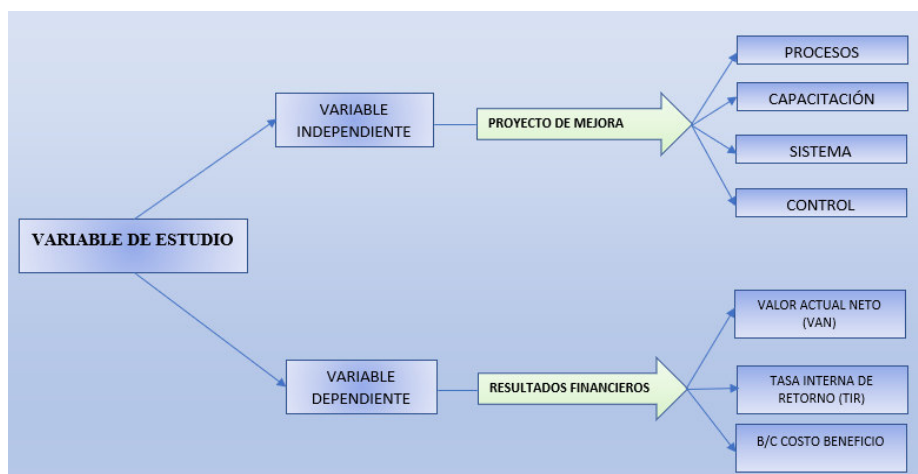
VARIABLE DE ESTUDIO

VARIABLE INDEPENDIENTE

PROYECTO DE MEJORA

PROCESOS

CAPACITACIÓN

SISTEMA

CONTROL

VARIABLE DEPENDIENTE

RESULTADOS FINANCIEROS

VALOR ACTUAL NETO (VAN)

TASA INTERNA DE RETORNO (TIR)

B/C COSTO BENEFICIO